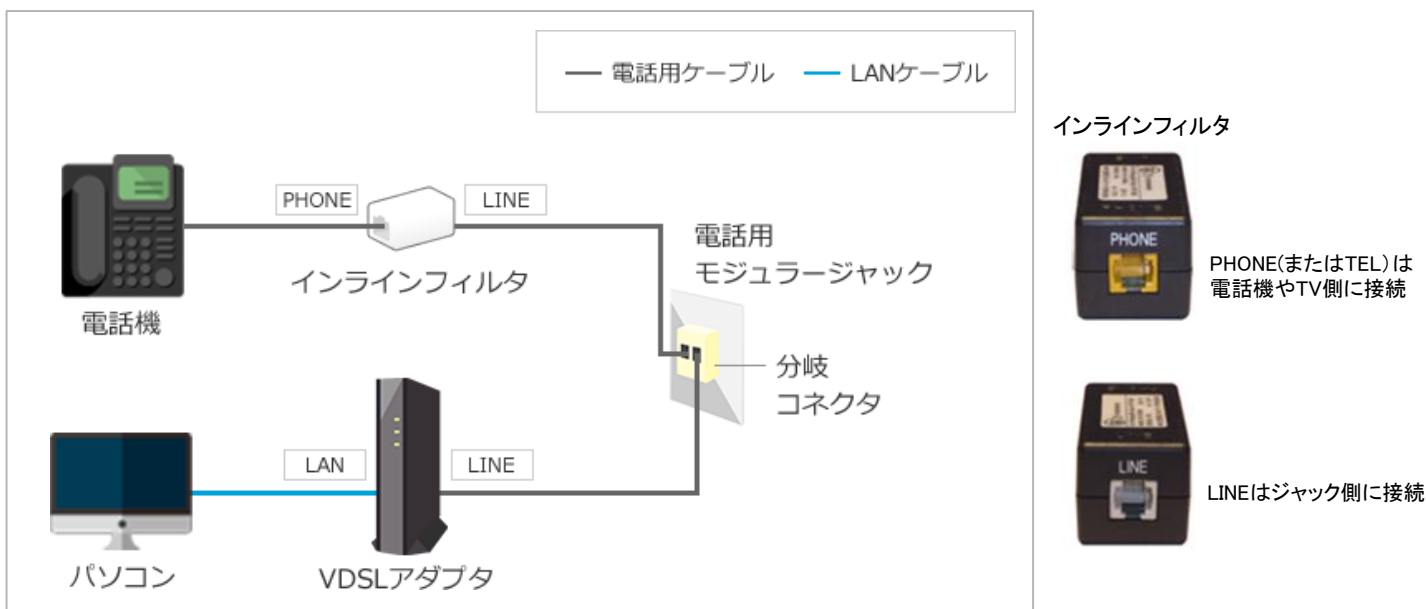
— 電話用ケーブル — LANケーブル

PHONE
LINE
インラインフィルタ
電話機
電話用
モジュラージャック
分岐
コネクタ
LAN
LINE
パソコン
VDSLアダプタ

インラインフィルタ
PHONE
PHONE(またはTEL)は電話機やTV側に接続
LINE
LINEはジャック側に接続